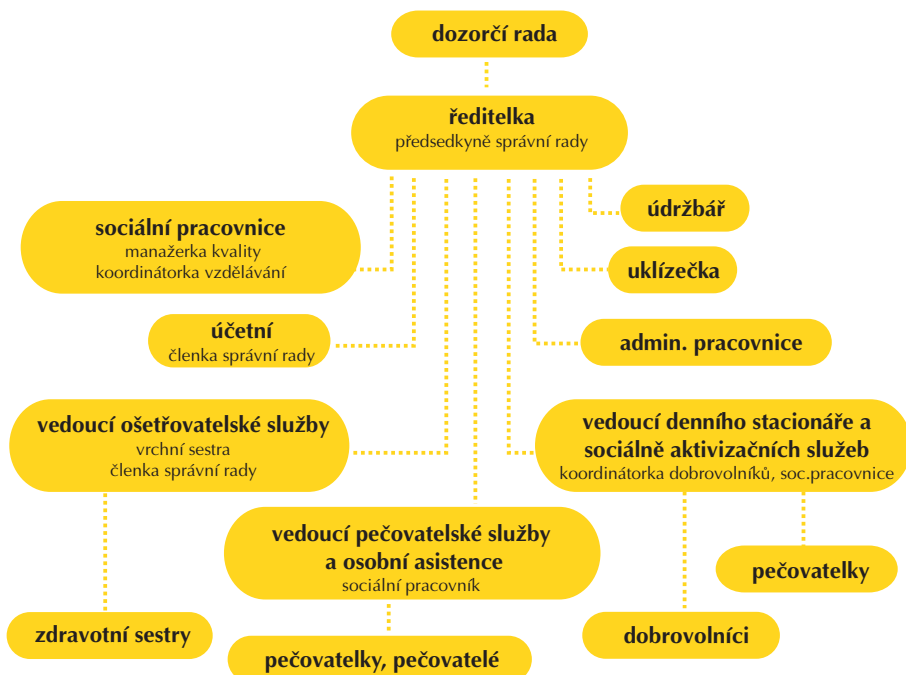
dozorčí rada

ředitelka
předsedkyně správní rady

údržbář

sociální pracovnice
manažerka kvality
koordinátorka vzdělávání

uklízečka

účetní
členka správní rady

admin. pracovnice

vedoucí ošetřovatelské služby
vrchní sestra
členka správní rady

vedoucí denního stacionáře a sociálně aktivizačních služeb
koordinátorka dobrovolníků, soc.pracovnice

vedoucí pečovatelské služby a osobní asistence
sociální pracovník

pečovatelky

zdravotní sestry

dobrovolníci

pečovatelky, pečovatelé